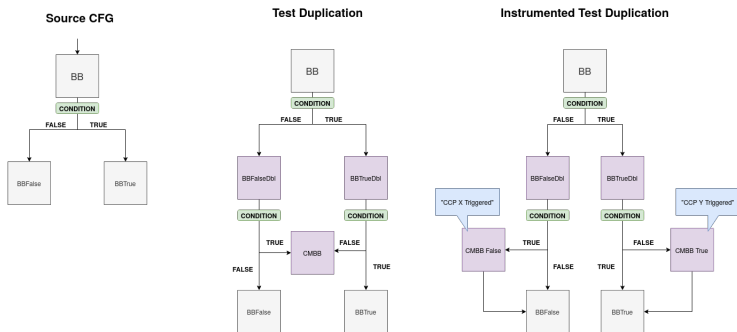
Source CFG

BB

CONDITION

FALSE

TRUE

BBFalse

BBTrue

Test Duplication

BB

CONDITION

FALSE

TRUE

BBFalseDbl

BBTrueDbl

CONDITION

CONDITION

TRUE

FALSE

CMBB

FALSE

TRUE

BBFalse

BBTrue

Instrumented Test Duplication

BB

CONDITION

FALSE

TRUE

BBFalseDbl

BBTrueDbl

"CCP X Triggered"

"CCP Y Triggered"

CONDITION

CONDITION

TRUE

FALSE

CMBB False

CMBB True

FALSE

TRUE

BBFalse

BBTrue